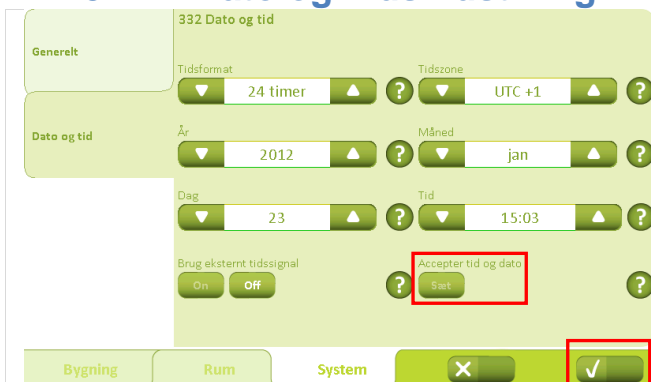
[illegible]

332 Dato og tid

Generelt

Dato og tid

Tidsformat
24 timer
?

Tidszone
UTC +1
?

År
2012
?

Måned
jan
?

Dag
23
?

Tid
15:03
?

Brug eksternt tidssignal
On Off
?

Accepter tid og dato
Sæt
?

Bygning Rum System

✕ ✓